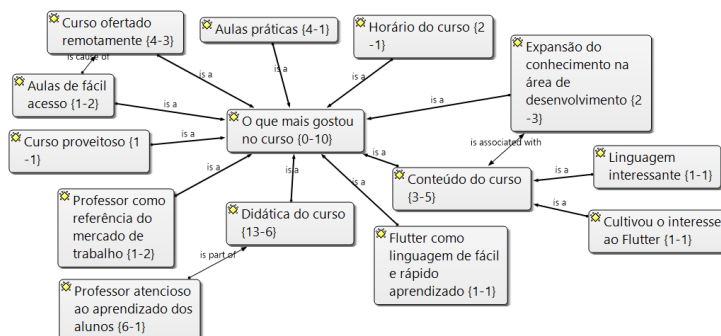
Curso ofertado remotamente {4-3}

is cause of

Aulas práticas {4-1}

Horário do curso {2-1}

Expansão do conhecimento na área de desenvolvimento {2-3}

Aulas de fácil acesso {1-2}

is a

is a

is a

is a

O que mais gostou no curso {0-10}

Curso proveitoso {1-1}

is a

is associated with

is a

Linguagem interessante {1-1}

is a

is a

Conteúdo do curso {3-5}

is a

Professor como referência do mercado de trabalho {1-2}

is a

Didática do curso {13-6}

is a

Cultivou o interesse ao Flutter {1-1}

is part of

Flutter como linguagem de fácil e rápido aprendizado {1-1}

Professor atencioso ao aprendizado dos alunos {6-1}